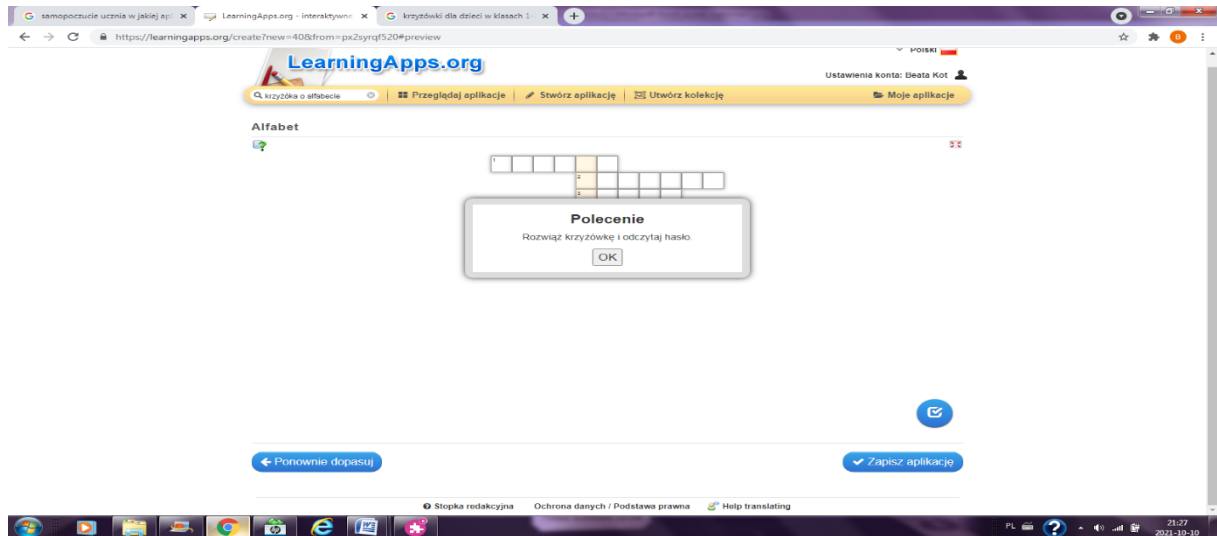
G samopoczucie ucznia w jakiej ap ×
LearningApps.org - interaktywne ×
G krzyżówki dla dzieci w klasach 1 ×
https://learningapps.org/create?new=40&from=px2syrqf520#preview

Polski
LearningApps.org
Ustawienia konta: Beata Kot
krzyżówka o alfabecie
Przeglądaj aplikacje
Stwórz aplikację
Utwórz kolekcję
Moje aplikacje

Alfabet

1
2
3

Polecenie
Rozwiąż krzyżówkę i odczytaj hasło.
OK

← Ponownie dopasuj
✔ Zapisz aplikację

Stopka redakcyjna
Ochrona danych / Podstawa prawna
Help translating

PL
21:27
2021-10-10